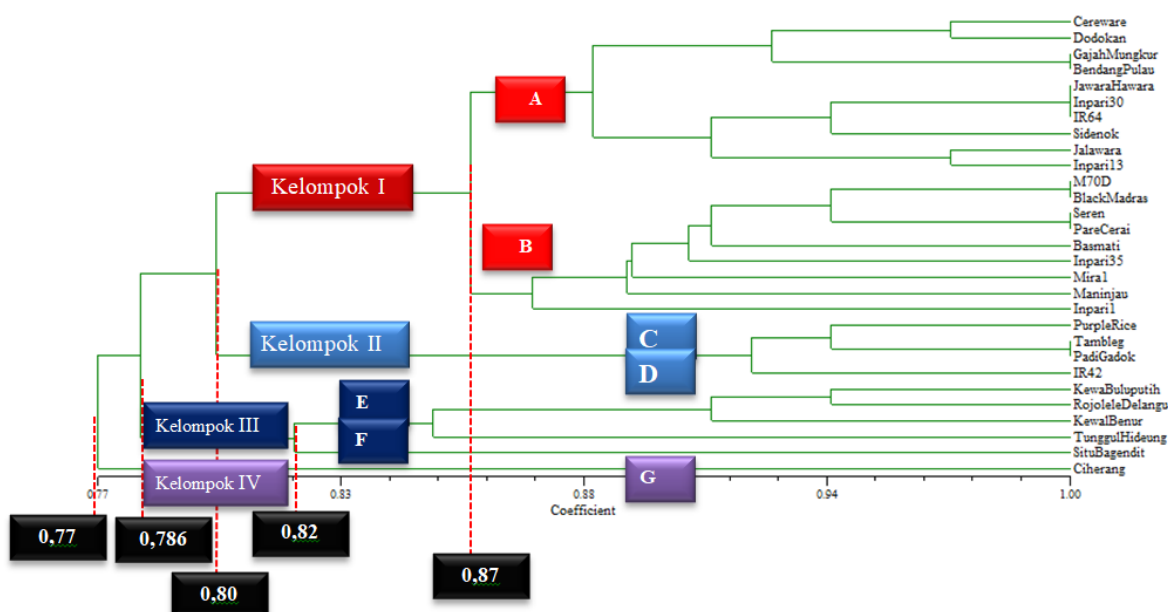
Cereware
Dodokan
GajahMungkur
BendangPulau
JawaraHawara
Inpari30
IR64
Sidenok
Jalawara
Inpari13
M70D
BlackMadras
Seren
PareCerai
Basmati
Inpari35
Mira1
Maninjau
Inpari1
PurpleRice
Tambleg
PadiGadok
IR42
KewaBuluputih
RojoleleDelangu
KewalBenur
TunggulHideung
SituBagendit
Ciherang

A
B
C
D
E
F
G

Kelompok I
Kelompok II
Kelompok III
Kelompok IV

0.77
0.83
0.88
0.94
1.00
Coefficient

0,77
0,786
0,80
0,82
0,87